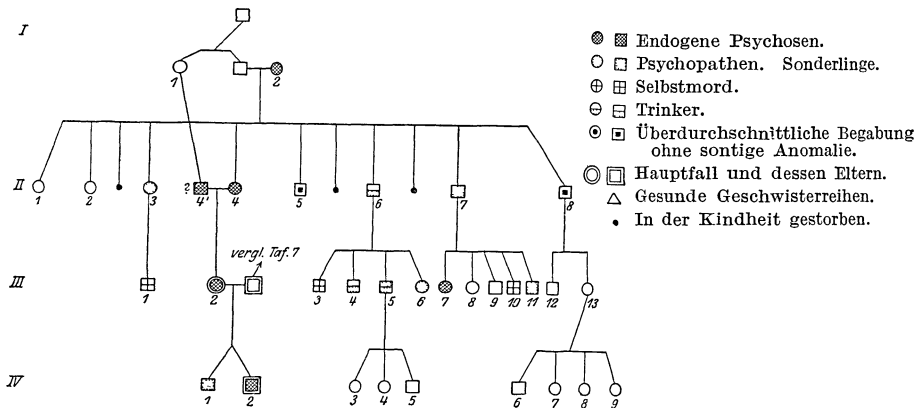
I

1

2

II

1

2

3

?4'

4

5

6

7

8

vergl. Taf. 7

III

1

2

3

4

5

6

7

8

9

10

11

12

13

IV

1

2

3

4

5

6

7

8

9

Endogene Psychosen.

Psychopathen. Sonderlinge.

Selbstmord.

Trinker.

Überdurchschnittliche Begabung ohne sontige Anomalie.

Hauptfall und dessen Eltern.

Gesunde Geschwisterreihen.

In der Kindheit gestorben.